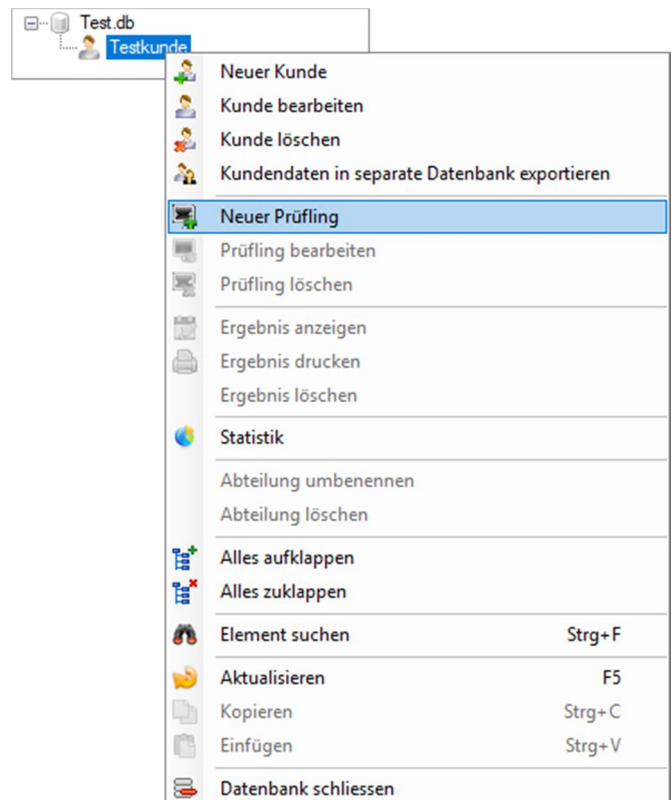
Test.db
Testkunde

Neuer Kunde
Kunde bearbeiten
Kunde löschen
Kundendaten in separate Datenbank exportieren

Neuer Prüfling
Prüfling bearbeiten
Prüfling löschen

Ergebnis anzeigen
Ergebnis drucken
Ergebnis löschen

Statistik

Abteilung umbenennen
Abteilung löschen

Alles aufklappen
Alles zuklappen

Element suchen Strg+F

Aktualisieren F5
Kopieren Strg+C
Einfügen Strg+V

Datenbank schliessen